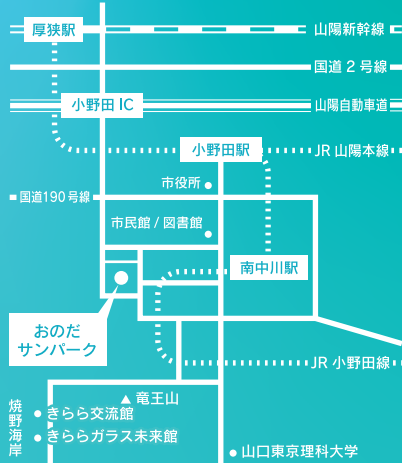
厚狭駅
山陽新幹線
国道２号線
小野田 IC
山陽自動車道
小野田駅
JR 山陽本線
市役所
国道190号線
市民館 / 図書館
南中川駅
おのだ
サンパーク
JR 小野田線
竜王山
焼野海岸
きらら交流館
きららガラス未来館
山口東京理科大学